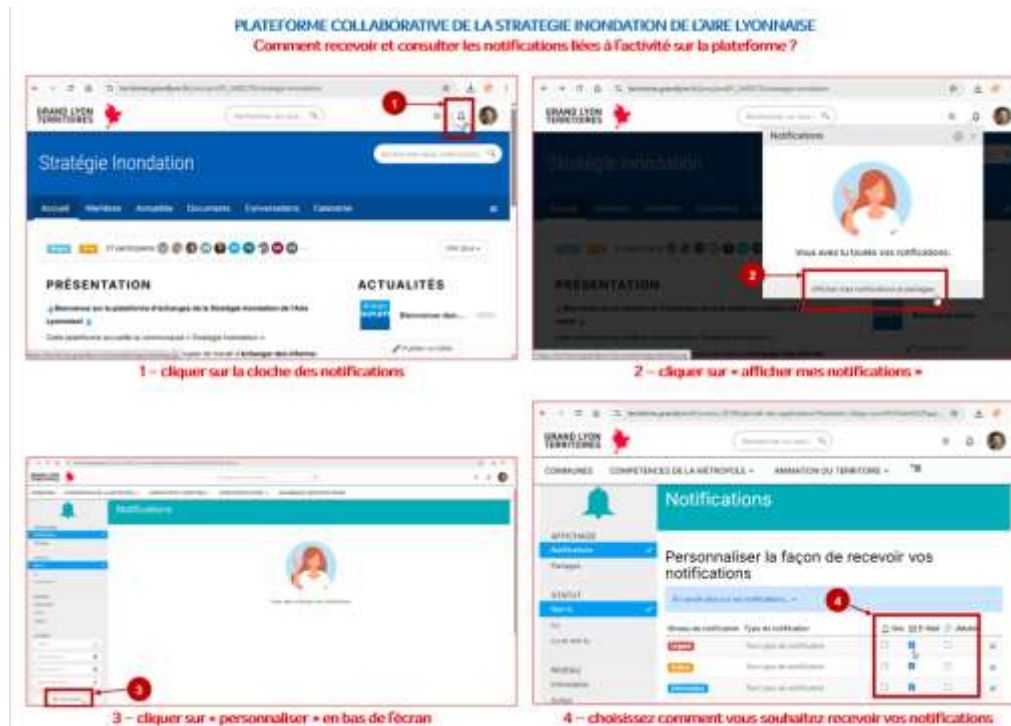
PLATEFORME COLLABORATIVE DE LA STRATEGIE INONDATION DE L'AIRE LYONNAISE
Comment recevoir et consulter les notifications liées à l'activité sur la plateforme ?

GRAND LYON TERRITOIRES

1

Stratégie Inondation

Accueil Membres Actualités Documents Conversations Calendrier

PRÉSENTATION

Bienvenue sur la plateforme d'échanges de la Stratégie Inondation de l'Aire Lyonnaise !

ACTUALITÉS

1 – cliquer sur la cloche des notifications

GRAND LYON TERRITOIRES

Notifications

Vous avez lu toutes vos notifications.

2

Afficher mes notifications et partages

PRÉSENTATION

2 – cliquer sur « afficher mes notifications »

Notifications

3

3 – cliquer sur « personnaliser » en bas de l'écran

GRAND LYON TERRITOIRES

COMMUNES COMPETENCES DE LA MÉTROPOLE ANIMATION DU TERRITOIRE

Notifications

AFFICHAGE
Notifications
Partages

STATUT

NIVEAU

Personnaliser la façon de recevoir vos notifications

4

Web E-Mail Mobile

4 – choisissez comment vous souhaitez recevoir vos notifications